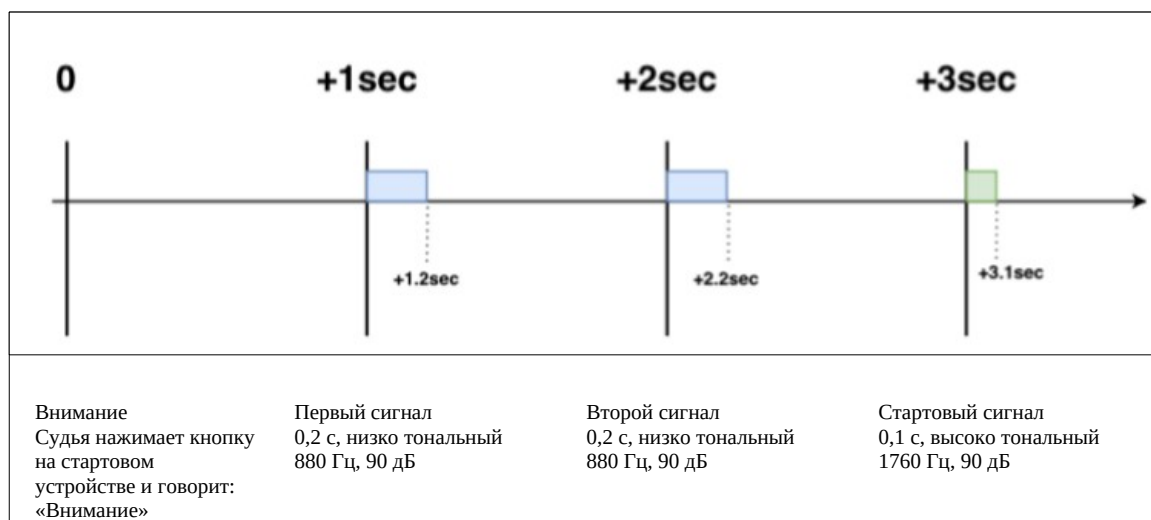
0

+1sec

+2sec

+3sec

+1.2sec

+2.2sec

+3.1sec

| Внимание Судья нажимает кнопку на стартовом устройстве и говорит: «Внимание» | Первый сигнал 0,2 с, низко тональный 880 Гц, 90 дБ | Второй сигнал 0,2 с, низко тональный 880 Гц, 90 дБ | Стартовый сигнал 0,1 с, высоко тональный 1760 Гц, 90 дБ |
|---|---|---|---|